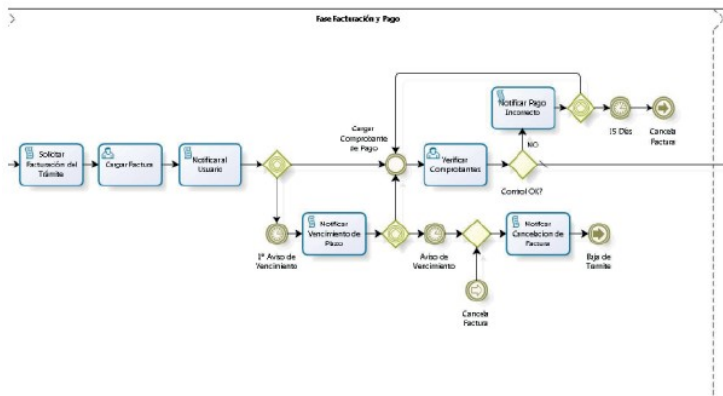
Fase Facturación y Pago

Solicitar Facturación del Trámite

Cargar Factura

Notificar al Usuario

Cargar Comprobante de Pago

Notificar Pago Incorrecto

15 Días

Cancela Factura

Verificar Comprobantes

NO

Control OK?

1º Aviso de Vencimiento

Notificar Vencimiento de Plazo

Aviso de Vencimiento

Notificar Cancelacion de Factura

Baja de Tramite

Cancela Factura